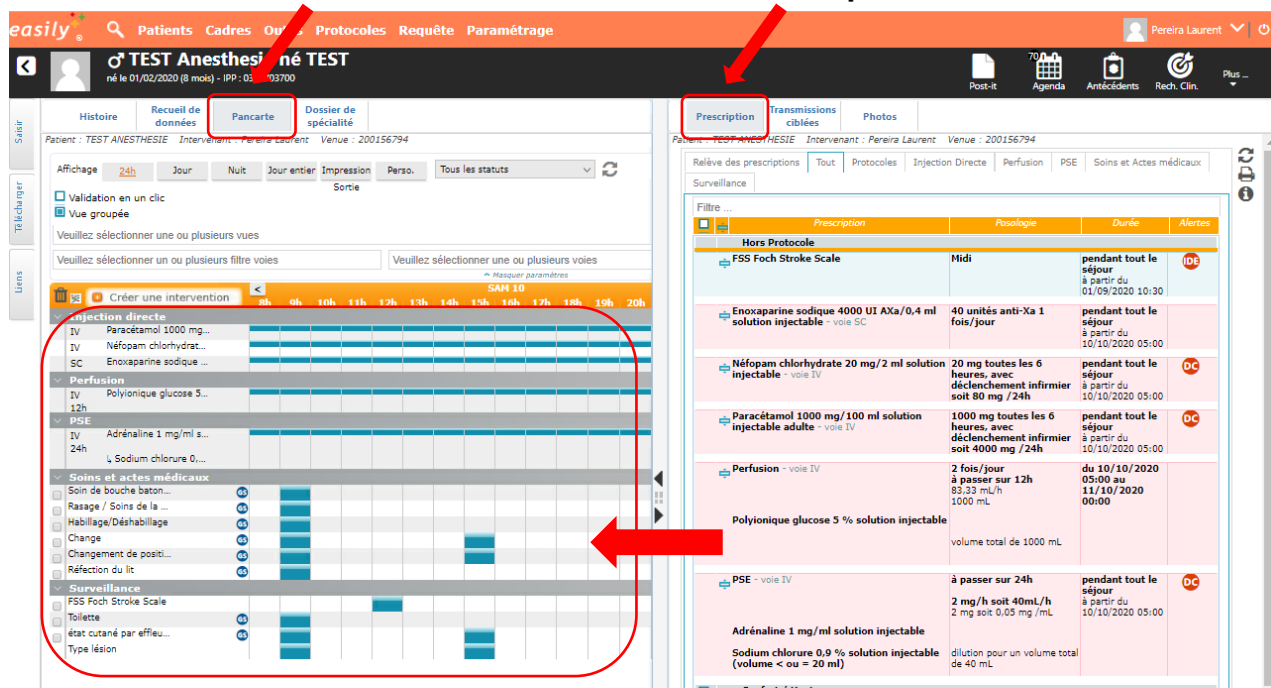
easily Patients Cadres Outils Protocoles Requête Paramétrage

Pereira Laurent

♂ TEST Anesthesié né TEST
né le 01/02/2020 (8 mois) - IPP : 03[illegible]03700

Post-it 70 Agenda Antécédents Rech. Clin. Plus ...

Saisir Télécharger Liens

Historique | Recueil de données | Pancarte | Dossier de spécialité

Patient : TEST ANESTHESIE Intervenant : Pereira Laurent Venue : 200156794

Affichage 24h Jour Nuit Jour entier Impression Sortie Perso. Tous les statuts

Validation en un clic
Vue groupée

Veuillez sélectionner une ou plusieurs vues

Veuillez sélectionner un ou plusieurs filtre voies | Veuillez sélectionner un ou plusieurs voies

Masquer paramètres

Créer une intervention
SAM 10
8h 9h 10h 11h 12h 13h 14h 15h 16h 17h 18h 19h 20h

Injection directe
IV Paracétamol 1000 mg...
IV Néfopam chlorhydrat...
SC Enoxaparine sodique ...
Perfusion
IV 12h Polyionique glucose 5...
PSE
IV 24h Adrénaline 1 mg/ml s...
↳ Sodium chlorure 0,...
Soins et actes médicaux
Soin de bouche baton... GS
Rasage / Soins de la ... GS
Habillage/Déshabillage GS
Change GS
Changement de positi... GS
Réfection du lit GS
Surveillance
FSS Foch Stroke Scale
Toilette GS
état cutané par effleu... GS
Type lésion

Prescription | Transmissions ciblées | Photos

Patient : TEST ANESTHESIE Intervenant : Pereira Laurent Venue : 200156794

Relève des prescriptions | Tout | Protocoles | Injection Directe | Perfusion | PSE | Soins et Actes médicaux | Surveillance

Filtre ...

| Prescription | Posologie | Durée | Alertes |
|---|---|---|---|
| Hors Protocole | | | |
| FSS Foch Stroke Scale | Midi | pendant tout le séjour à partir du 01/09/2020 10:30 | IDE |
| Enoxaparine sodique 4000 UI AXa/0,4 ml solution injectable - voie SC | 40 unités anti-Xa 1 fois/jour | pendant tout le séjour à partir du 10/10/2020 05:00 | |
| Néfopam chlorhydrate 20 mg/2 ml solution injectable - voie IV | 20 mg toutes les 6 heures, avec déclenchement infirmier soit 80 mg /24h | pendant tout le séjour à partir du 10/10/2020 05:00 | DC |
| Paracétamol 1000 mg/100 ml solution injectable adulte - voie IV | 1000 mg toutes les 6 heures, avec déclenchement infirmier soit 4000 mg /24h | pendant tout le séjour à partir du 10/10/2020 05:00 | DC |
| Perfusion - voie IV Polyionique glucose 5 % solution injectable | 2 fois/jour à passer sur 12h 83,33 mL/h 1000 mL volume total de 1000 mL | du 10/10/2020 05:00 au 11/10/2020 00:00 | |
| PSE - voie IV Adrénaline 1 mg/ml solution injectable Sodium chlorure 0,9 % solution injectable (volume < ou = 20 ml) | à passer sur 24h 2 mg/h soit 40mL/h 2 mg soit 0,05 mg /mL dilution pour un volume total de 40 mL | pendant tout le séjour à partir du 10/10/2020 05:00 | DC |